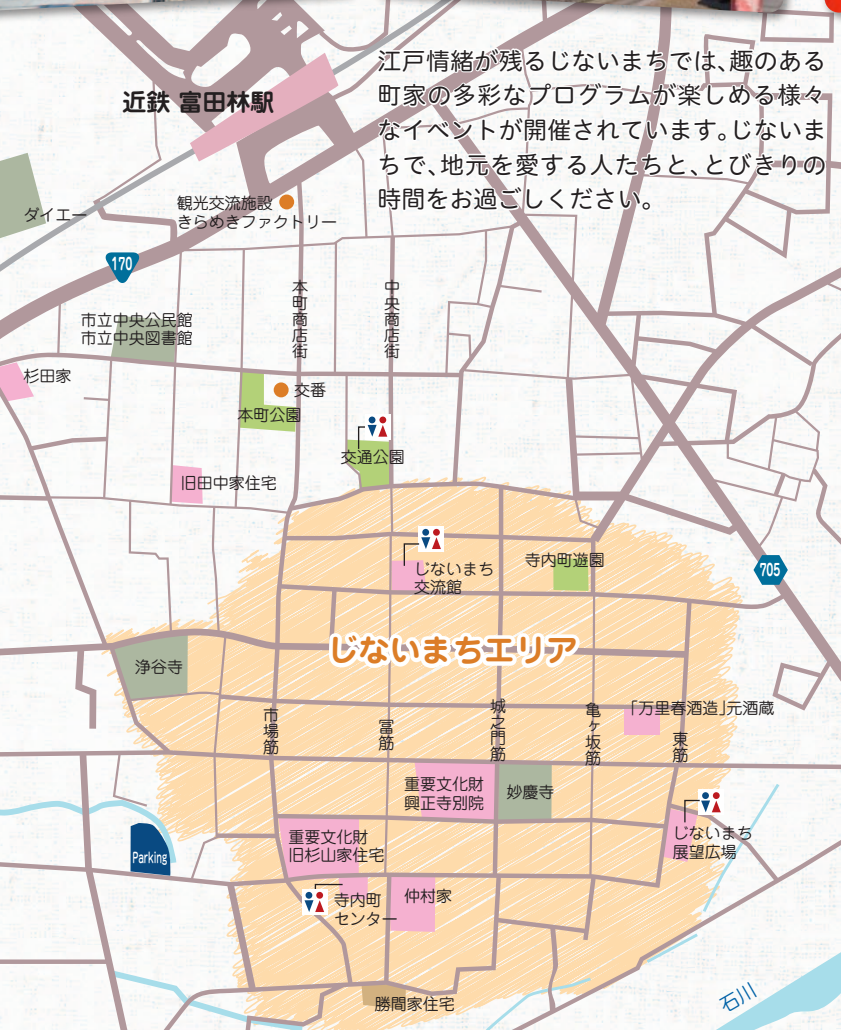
江戸情緒が残るじないまちでは、趣のある町家の多彩なプログラムが楽しめる様々なイベントが開催されています。じないまちで、地元を愛する人たちと、とびきりの時間をお過ごしください。

近鉄 富田林駅

ダイエー

観光交流施設
きらめきファクトリー

170

本町商店街

中央商店街

市立中央公民館
市立中央図書館

杉田家

交番

本町公園

交通公園

旧田中家住宅

じないまち
交流館

寺内町遊園

705

じないまちエリア

浄谷寺

市場筋

富筋

城之門筋

亀ヶ坂筋

東筋

「万里春酒造」元酒蔵

重要文化財
興正寺別院

妙慶寺

じないまち
展望広場

Parking

重要文化財
旧杉山家住宅

寺内町
センター

仲村家

勝間家住宅

石川